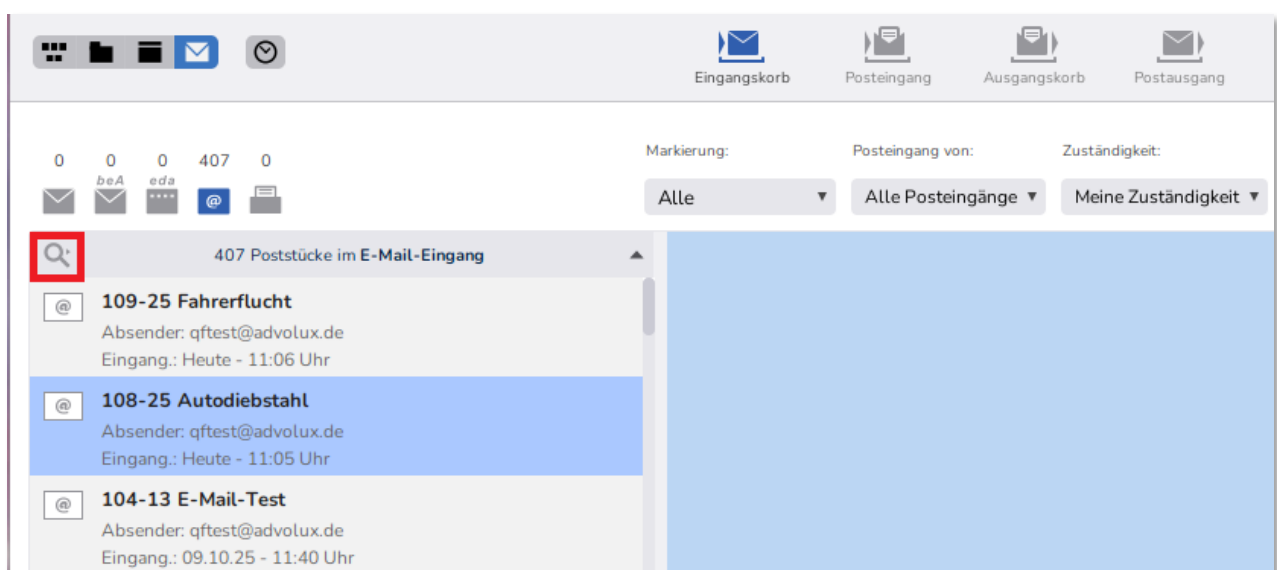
Eingangskorb
Posteingang
Ausgangskorb
Postausgang

0 0 0 407 0
beA eda

Markierung:
Alle
Posteingang von:
Alle Posteingänge
Zuständigkeit:
Meine Zuständigkeit

407 Poststücke im E-Mail-Eingang

109-25 Fahrerflucht
Absender: qftest@advolux.de
Eingang.: Heute - 11:06 Uhr

108-25 Autodiebstahl
Absender: qftest@advolux.de
Eingang.: Heute - 11:05 Uhr

104-13 E-Mail-Test
Absender: qftest@advolux.de
Eingang.: 09.10.25 - 11:40 Uhr